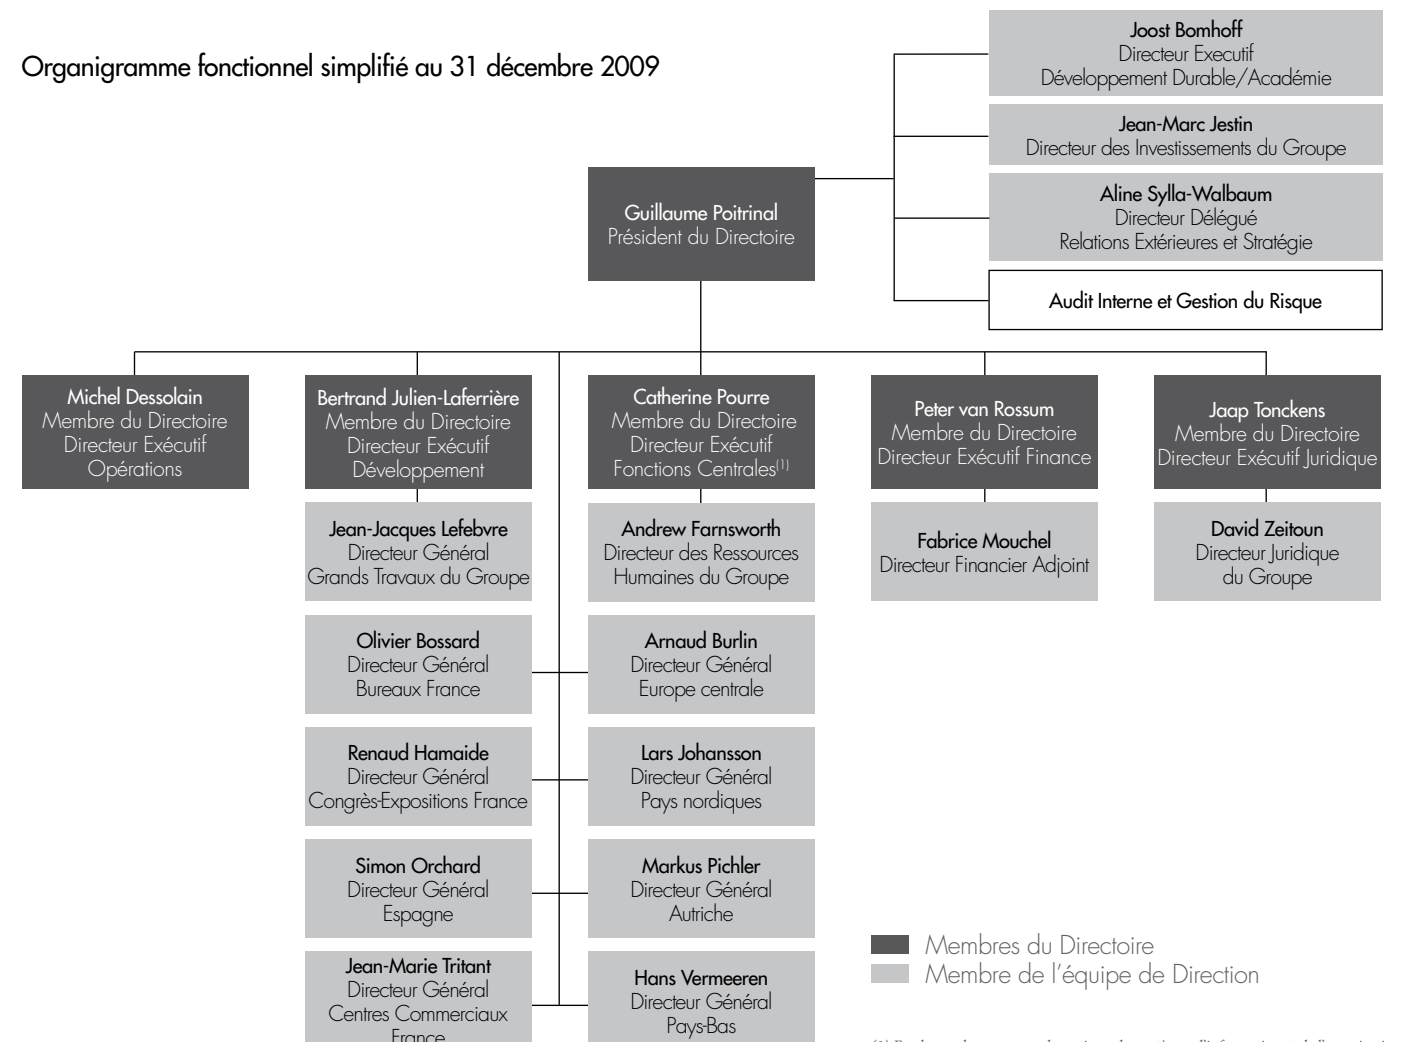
Organigramme fonctionnel simplifié au 31 décembre 2009

Joost Bomhoff
Directeur Executif
Développement Durable/Académie

Jean-Marc Jestin
Directeur des Investissements du Groupe

Aline Sylla-Walbaum
Directeur Délégué
Relations Extérieures et Stratégie

Audit Interne et Gestion du Risque

Guillaume Poitrinal
Président du Directoire

Michel Dessolain
Membre du Directoire
Directeur Exécutif
Opérations

Bertrand Julien-Laferrière
Membre du Directoire
Directeur Exécutif
Développement

Catherine Pourre
Membre du Directoire
Directeur Exécutif
Fonctions Centrales$^{(1)}$

Peter van Rossum
Membre du Directoire
Directeur Exécutif Finance

Jaap Tonckens
Membre du Directoire
Directeur Exécutif Juridique

Jean-Jacques Lefebvre
Directeur Général
Grands Travaux du Groupe

Olivier Bossard
Directeur Général
Bureaux France

Renaud Hamaide
Directeur Général
Congrès-Expositions France

Simon Orchard
Directeur Général
Espagne

Jean-Marie Tritant
Directeur Général
Centres Commerciaux
France

Andrew Farnsworth
Directeur des Ressources
Humaines du Groupe

Arnaud Burlin
Directeur Général
Europe centrale

Lars Johansson
Directeur Général
Pays nordiques

Markus Pichler
Directeur Général
Autriche

Hans Vermeeren
Directeur Général
Pays-Bas

Fabrice Mouchel
Directeur Financier Adjoint

David Zeitoun
Directeur Juridique
du Groupe

Membres du Directoire
Membre de l'équipe de Direction

(1) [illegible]